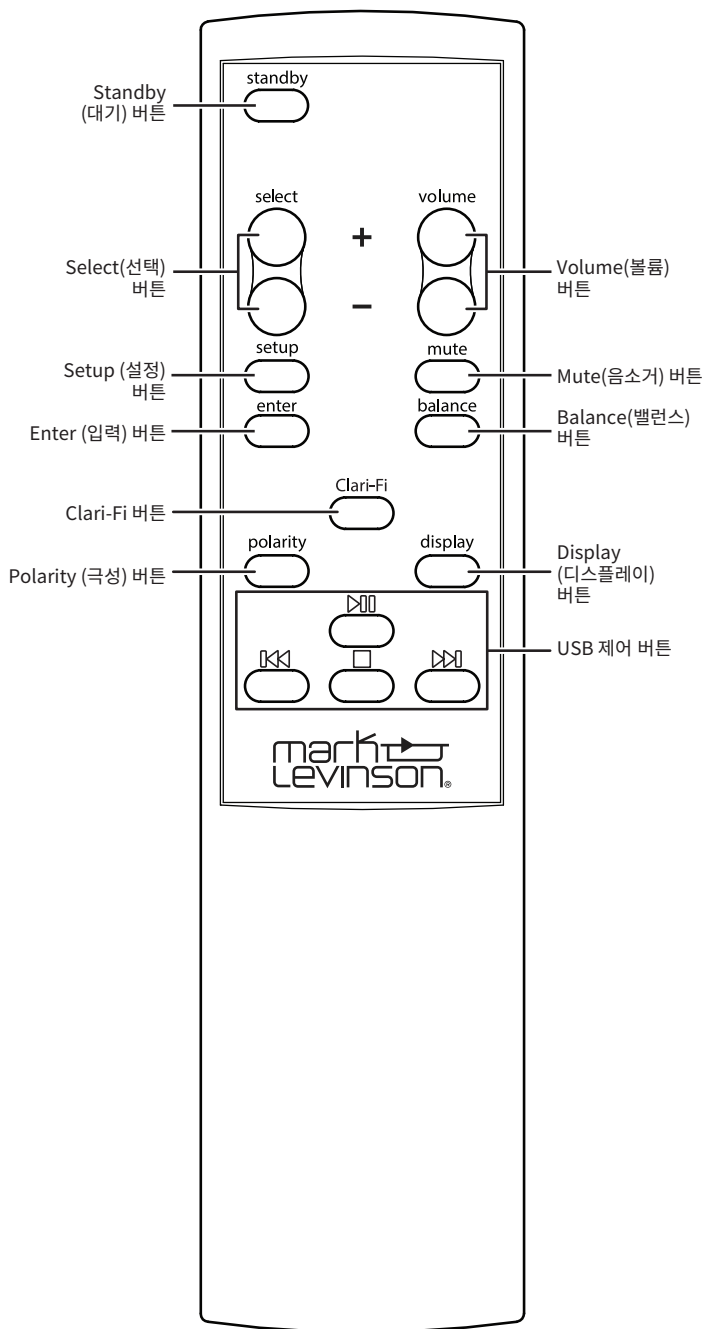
Standby (대기) 버튼

standby

select

volume

+

–

Select(선택) 버튼

Volume(볼륨) 버튼

setup

mute

Setup (설정) 버튼

Mute(음소거) 버튼

enter

balance

Enter (입력) 버튼

Balance(밸런스) 버튼

Clari-Fi

Clari-Fi 버튼

polarity

display

Polarity (극성) 버튼

Display (디스플레이) 버튼

USB 제어 버튼

mark levinson®